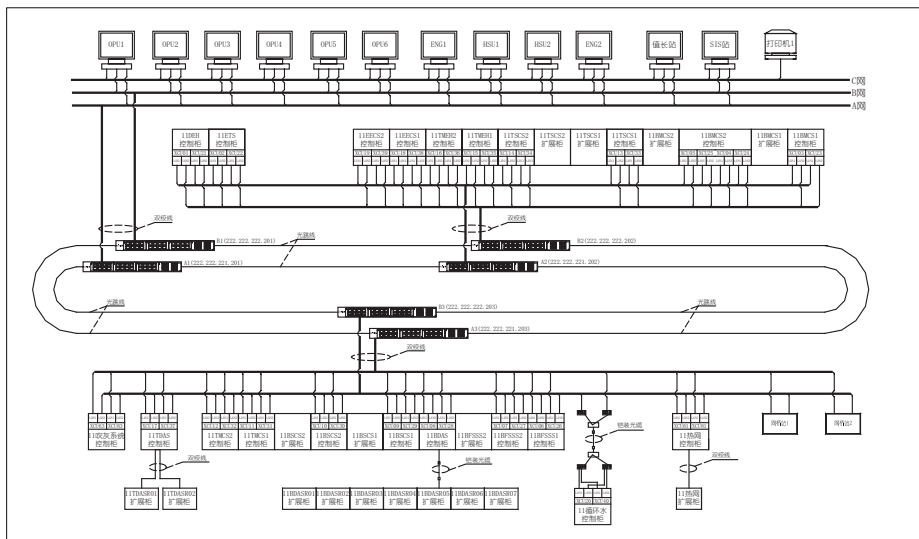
OPU1
OPU2
OPU3
OPU4
OPU5
OPU6
ENG1
HSU1
HSU2
ENG2
值长站
SIS站
打印机1

C网
B网
A网

11DEH
控制柜
11ETS
控制柜
11EECS2
控制柜
11EECS1
控制柜
11TMEH2
控制柜
11TMEH1
控制柜
11TSCS2
控制柜
11TSCS2
扩展柜
11TSCS1
扩展柜
11TSCS1
控制柜
11BMCS2
扩展柜
11BMCS2
控制柜
11BMCS1
扩展柜
11BMCS1
控制柜

双绞线
光缆线
B1(222.222.222.201)
A1(222.222.221.201)
双绞线
B2(222.222.222.202)
A2(222.222.221.202)
光缆线
光缆线
B3(222.222.222.203)
A3(222.222.221.203)
双绞线

11除灰系统
控制柜
11TDAS
控制柜
11TMCS2
控制柜
11TMCS1
控制柜
11BSCS2
扩展柜
11BSCS2
控制柜
11BSCS1
扩展柜
11BSCS1
控制柜
11BDAS
控制柜
11BFSSS2
扩展柜
11BFSSS2
控制柜
11BFSSS1
扩展柜
铠装光缆
11热网
控制柜
网络口1
网络口2

双绞线
11TDASR01
扩展柜
11TDASR02
扩展柜
铠装光缆
11BDASR01
扩展柜
11BDASR02
扩展柜
11BDASR03
扩展柜
11BDASR04
扩展柜
11BDASR05
扩展柜
11BDASR06
扩展柜
11BDASR07
扩展柜
11循环水
控制柜
双绞线
11热网
扩展柜